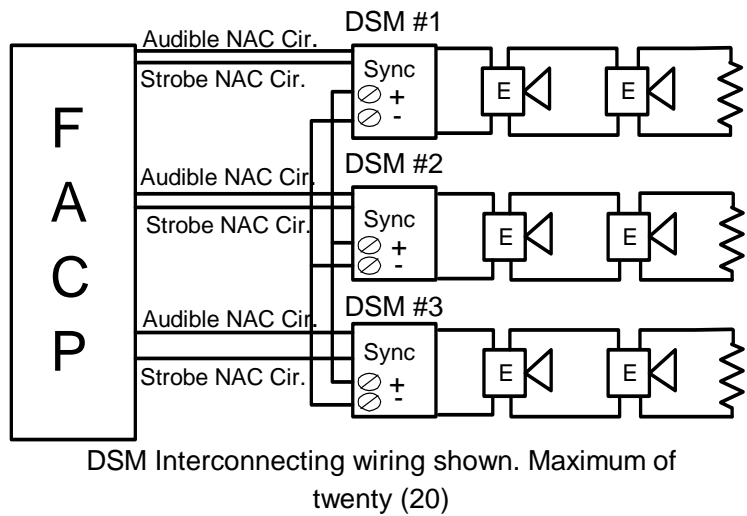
F
A
C
P

Audible NAC Cir.
Strobe NAC Cir.
DSM #1
Sync
+
-
E
E

Audible NAC Cir.
Strobe NAC Cir.
DSM #2
Sync
+
-
E
E

Audible NAC Cir.
Strobe NAC Cir.
DSM #3
Sync
+
-
E
E

DSM Interconnecting wiring shown. Maximum of twenty (20)